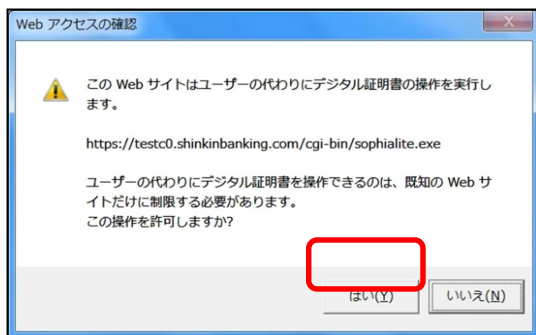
Web アクセスの確認

この Web サイトはユーザーの代わりにデジタル証明書の操作を実行します。

https://testc0.shinkinbanking.com/cgi-bin/sophialite.exe

ユーザーの代わりにデジタル証明書を操作できるのは、既知の Web サイトだけに制限する必要があります。
この操作を許可しますか?

はい(Y) いいえ(N)